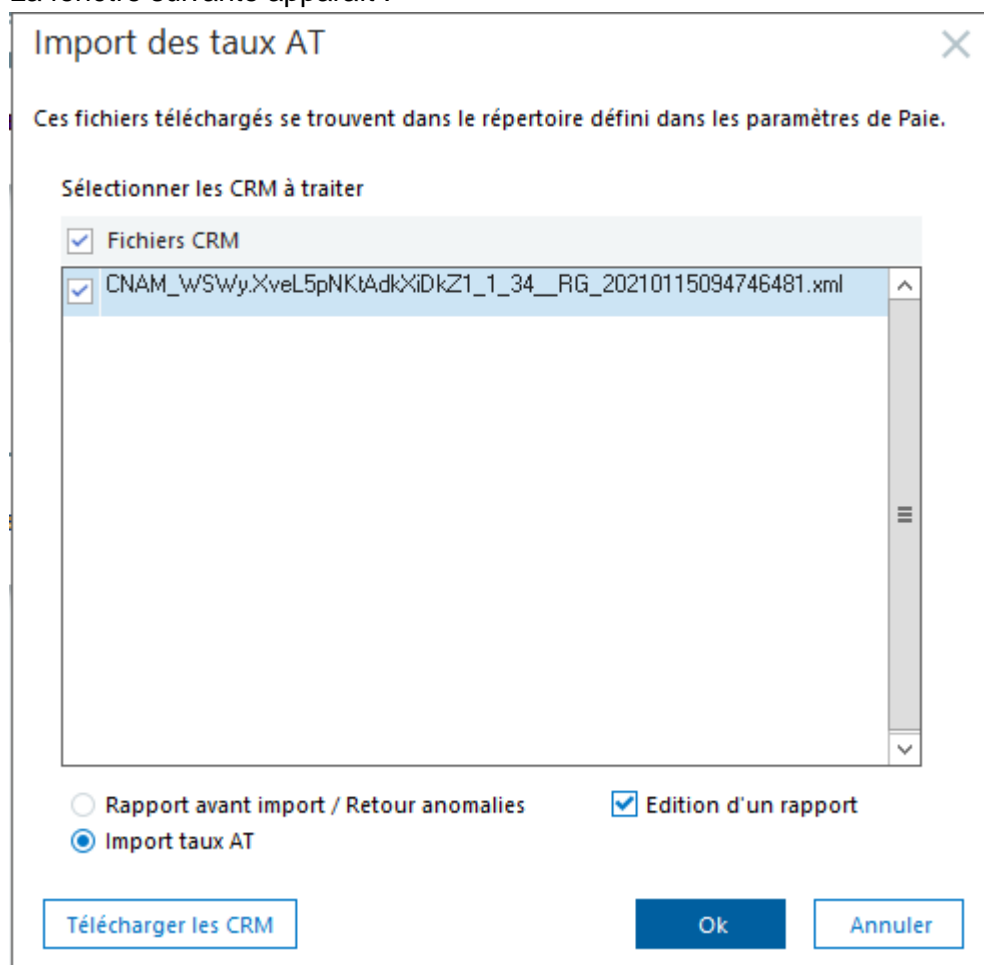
La fenêtre suivante apparaît :

Import des taux AT

Ces fichiers téléchargés se trouvent dans le répertoire défini dans les paramètres de Paie.

Sélectionner les CRM à traiter

Fichiers CRM

CNAM_WSWy.XveL5pNKtAdkXiDkZ1_1_34__RG_20210115094746481.xml

Rapport avant import / Retour anomalies

Edition d'un rapport

Import taux AT

Télécharger les CRM

Ok

Annuler